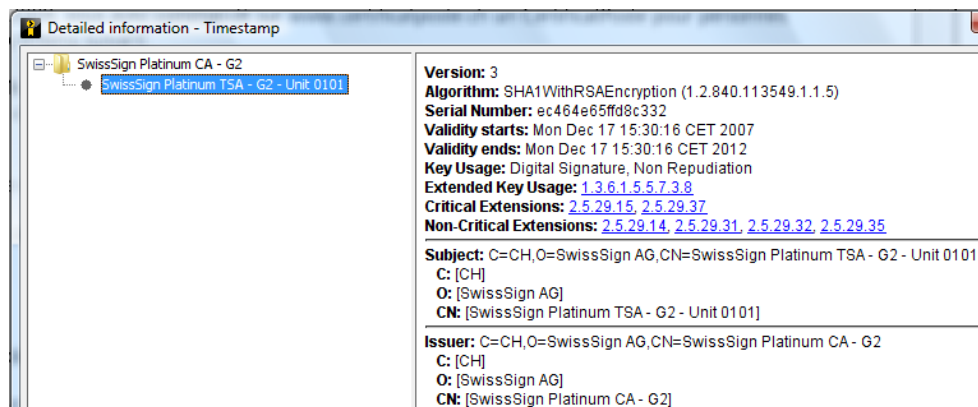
Detailed information - Timestamp

SwissSign Platinum CA - G2
SwissSign Platinum TSA - G2 - Unit 0101

**Version:** 3
**Algorithm:** SHA1WithRSAEncryption (1.2.840.113549.1.1.5)
**Serial Number:** ec464e65ffd8c332
**Validity starts:** Mon Dec 17 15:30:16 CET 2007
**Validity ends:** Mon Dec 17 15:30:16 CET 2012
**Key Usage:** Digital Signature, Non Repudiation
**Extended Key Usage:** 1.3.6.1.5.5.7.3.8
**Critical Extensions:** 2.5.29.15, 2.5.29.37
**Non-Critical Extensions:** 2.5.29.14, 2.5.29.31, 2.5.29.32, 2.5.29.35

**Subject:** C=CH,O=SwissSign AG,CN=SwissSign Platinum TSA - G2 - Unit 0101
**C:** [CH]
**O:** [SwissSign AG]
**CN:** [SwissSign Platinum TSA - G2 - Unit 0101]

**Issuer:** C=CH,O=SwissSign AG,CN=SwissSign Platinum CA - G2
**C:** [CH]
**O:** [SwissSign AG]
**CN:** [SwissSign Platinum CA - G2]